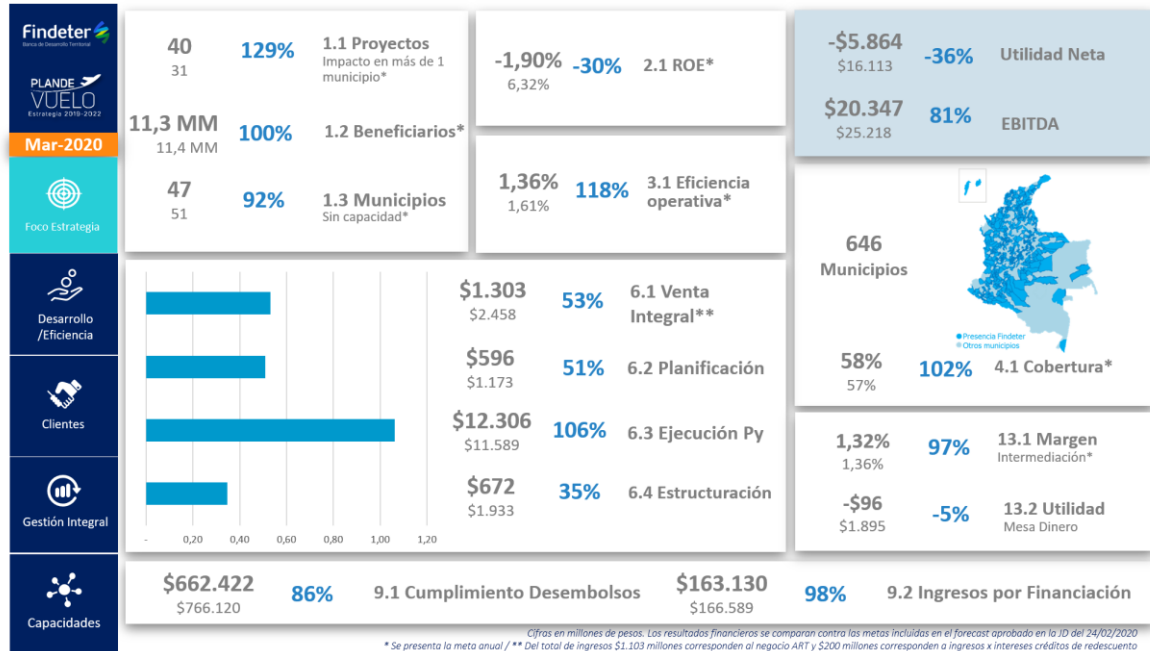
Findeter
Banca de Desarrollo Territorial

PLAN DE VUELO
Estrategia 2019-2022

Mar-2020

Foco Estrategia

Desarrollo /Eficiencia

Clientes

Gestión Integral

Capacidades

40
31
129%
1.1 Proyectos
Impacto en más de 1 municipio*

11,3 MM
11,4 MM
100%
1.2 Beneficiarios*

47
51
92%
1.3 Municipios
Sin capacidad*

-1,90%
6,32%
-30%
2.1 ROE*

1,36%
1,61%
118%
3.1 Eficiencia operativa*

-$5.864
$16.113
-36%
Utilidad Neta

$20.347
$25.218
81%
EBITDA

646
Municipios

Presencia Findeter
Otros municipios

58%
57%
102%
4.1 Cobertura*

- 0,20 0,40 0,60 0,80 1,00 1,20

$1.303
$2.458
53%
6.1 Venta Integral**

$596
$1.173
51%
6.2 Planificación

$12.306
$11.589
106%
6.3 Ejecución Py

$672
$1.933
35%
6.4 Estructuración

1,32%
1,36%
97%
13.1 Margen
Intermediación*

-$96
$1.895
-5%
13.2 Utilidad
Mesa Dinero

$662.422
$766.120
86%
9.1 Cumplimiento Desembolsos

$163.130
$166.589
98%
9.2 Ingresos por Financiación

Cifras en millones de pesos. Los resultados financieros se comparan contra las metas incluidas en el forecast aprobado en la JD del 24/02/2020
* Se presenta la meta anual / ** Del total de ingresos $1.103 millones corresponden al negocio ART y $200 millones corresponden a ingresos x intereses créditos de redescuento